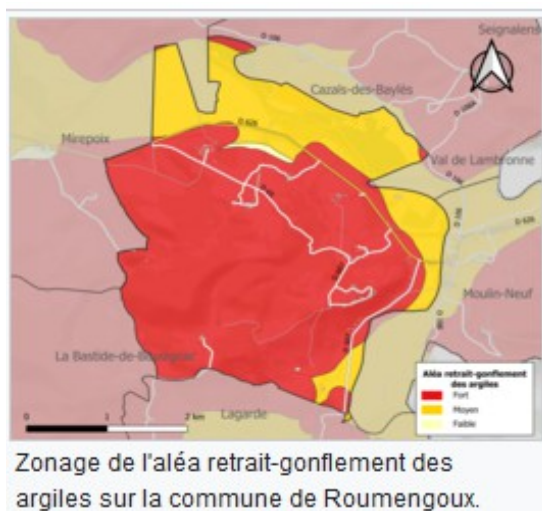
Seignalens
Cazals-des-Baylès
Mirepoix
Val de Lambronne
Moulin-Neuf
La Bastide-de-Bousignac
Lagarde
0
1
2 km
D 626
D 626
D 119
Aléa retrait-gonflement des argiles
Fort
Moyen
Faible

Zonage de l'aléa retrait-gonflement des argiles sur la commune de Roumengoux.